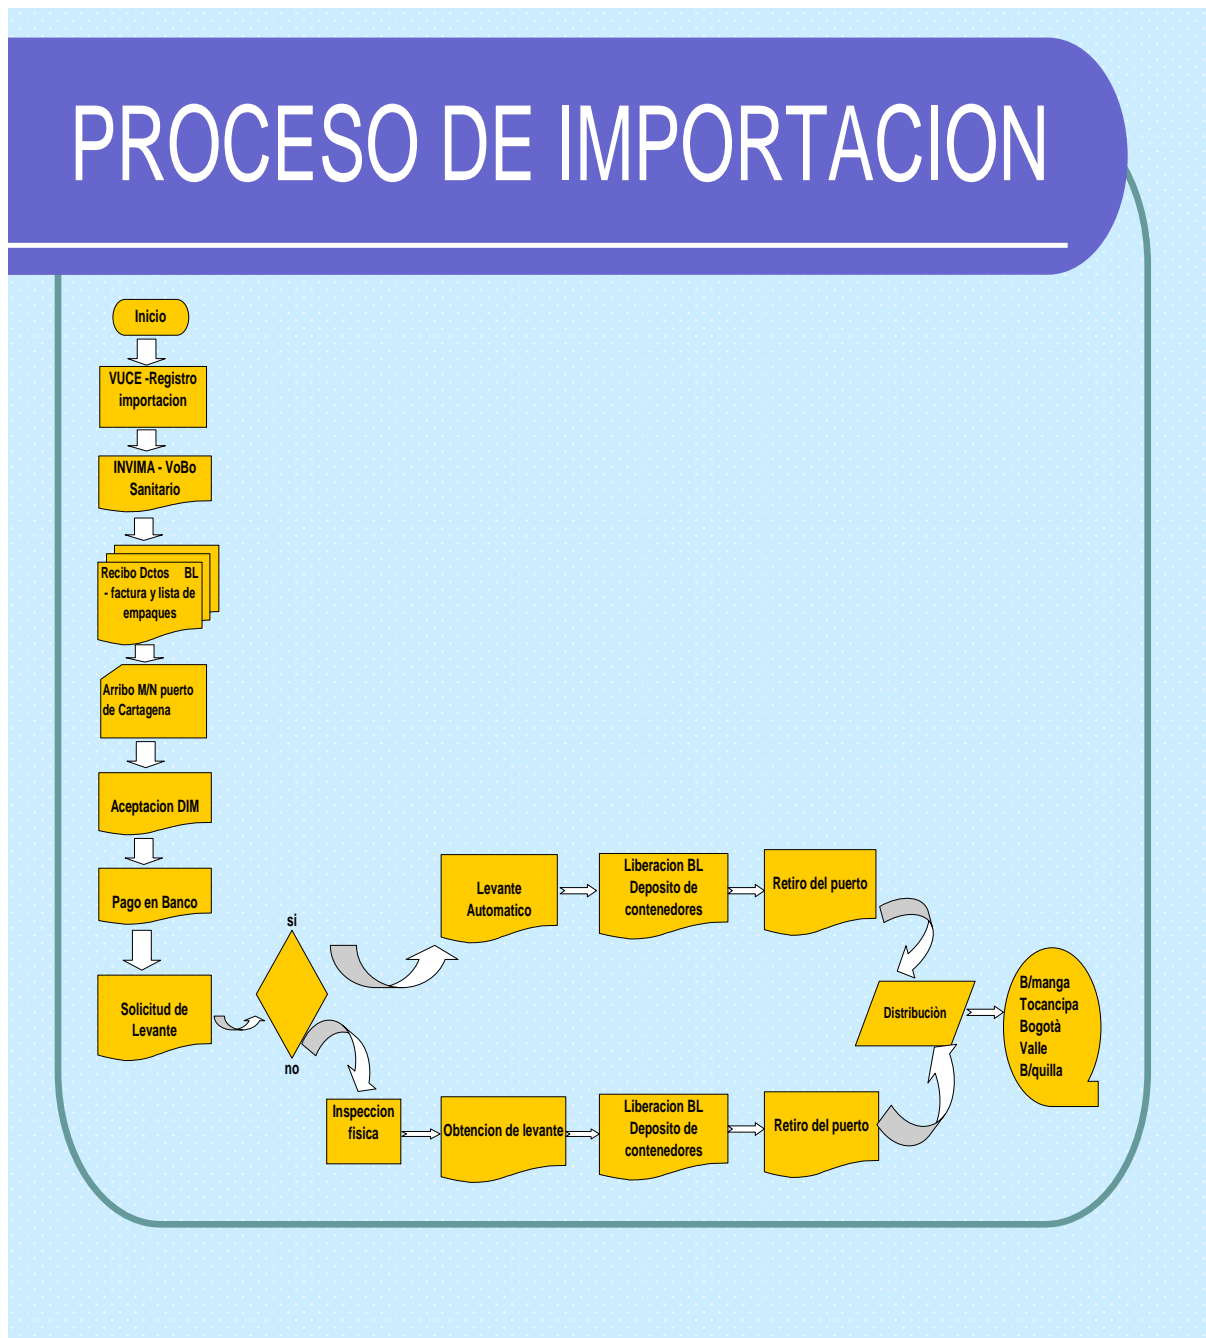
PROCESO DE IMPORTACION

Inicio

VUCE -Registro importacion

INVIMA - VoBo Sanitario

Recibo Dctos BL - factura y lista de empaques

Arribo M/N puerto de Cartagena

Aceptacion DIM

Pago en Banco

Solicitud de Levante

si

no

Levante Automatico

Liberacion BL Deposito de contenedores

Retiro del puerto

Distribuciòn

B/manga Tocancipa Bogotà Valle B/quilla

Inspeccion fisica

Obtencion de levante

Liberacion BL Deposito de contenedores

Retiro del puerto